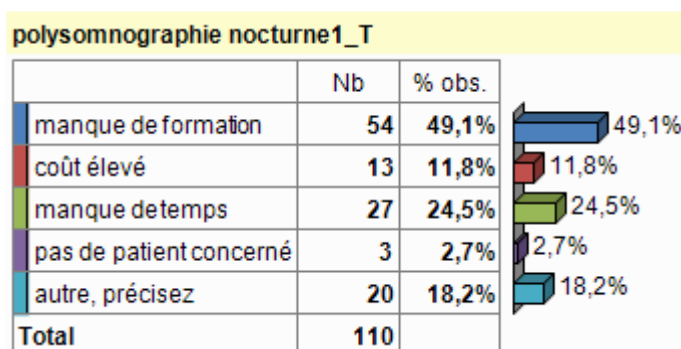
polysomnographie nocturne1_T

| | Nb | % obs. |
|---|---|---|
| manque de formation | 54 | 49,1% |
| coût élevé | 13 | 11,8% |
| manque detemps | 27 | 24,5% |
| pas de patient concerné | 3 | 2,7% |
| autre, précisez | 20 | 18,2% |
| Total | 110 | |

49,1%
11,8%
24,5%
2,7%
18,2%